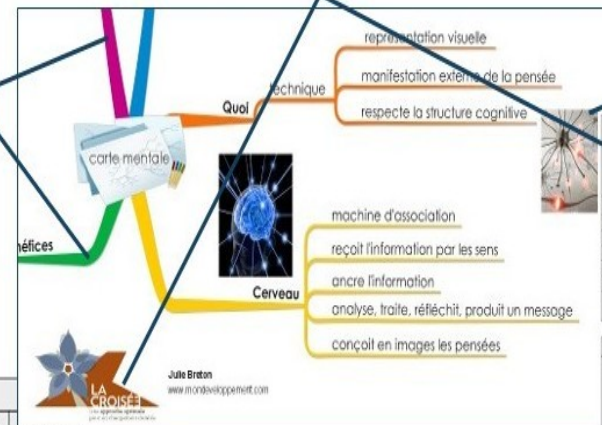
représentation visuelle
Quoi
technique
manifestation externe de la pensée
respecte la structure cognitive
carte mentale
néfices
machine d'association
reçoit l'information par les sens
ancre l'information
Cerveau
analyse, traite, réfléchit, produit un message
conçoit en images les pensées
LA CROISÉE
Une approche optimale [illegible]
Julie Breton
www.mondeveloppement.com